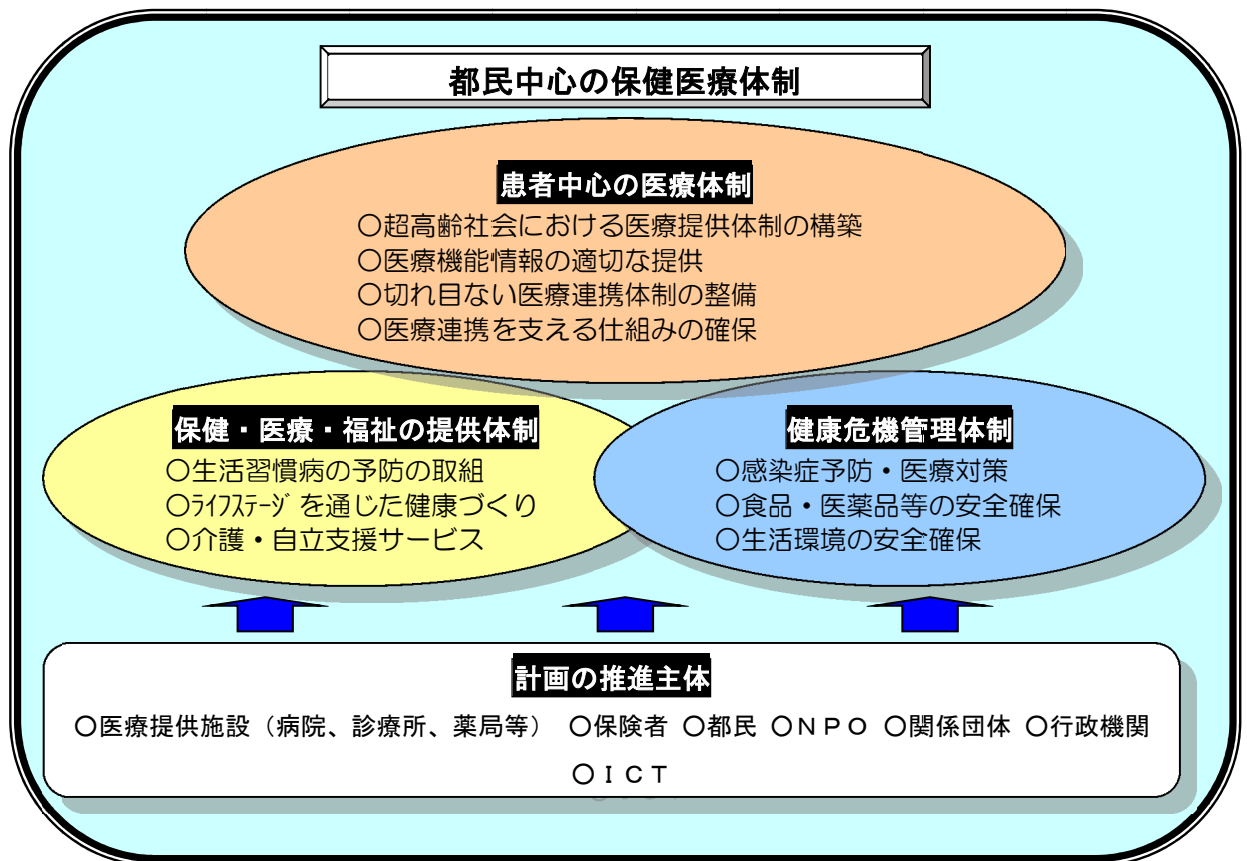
都民中心の保健医療体制

患者中心の医療体制

○超高齢社会における医療提供体制の構築
○医療機能情報の適切な提供
○切れ目ない医療連携体制の整備
○医療連携を支える仕組みの確保

保健・医療・福祉の提供体制

○生活習慣病の予防の取組
○ライフステージを通じた健康づくり
○介護・自立支援サービス

健康危機管理体制

○感染症予防・医療対策
○食品・医薬品等の安全確保
○生活環境の安全確保

計画の推進主体

○医療提供施設（病院、診療所、薬局等） ○保険者 ○都民 ○ＮＰＯ ○関係団体 ○行政機関 ○ＩＣＴ